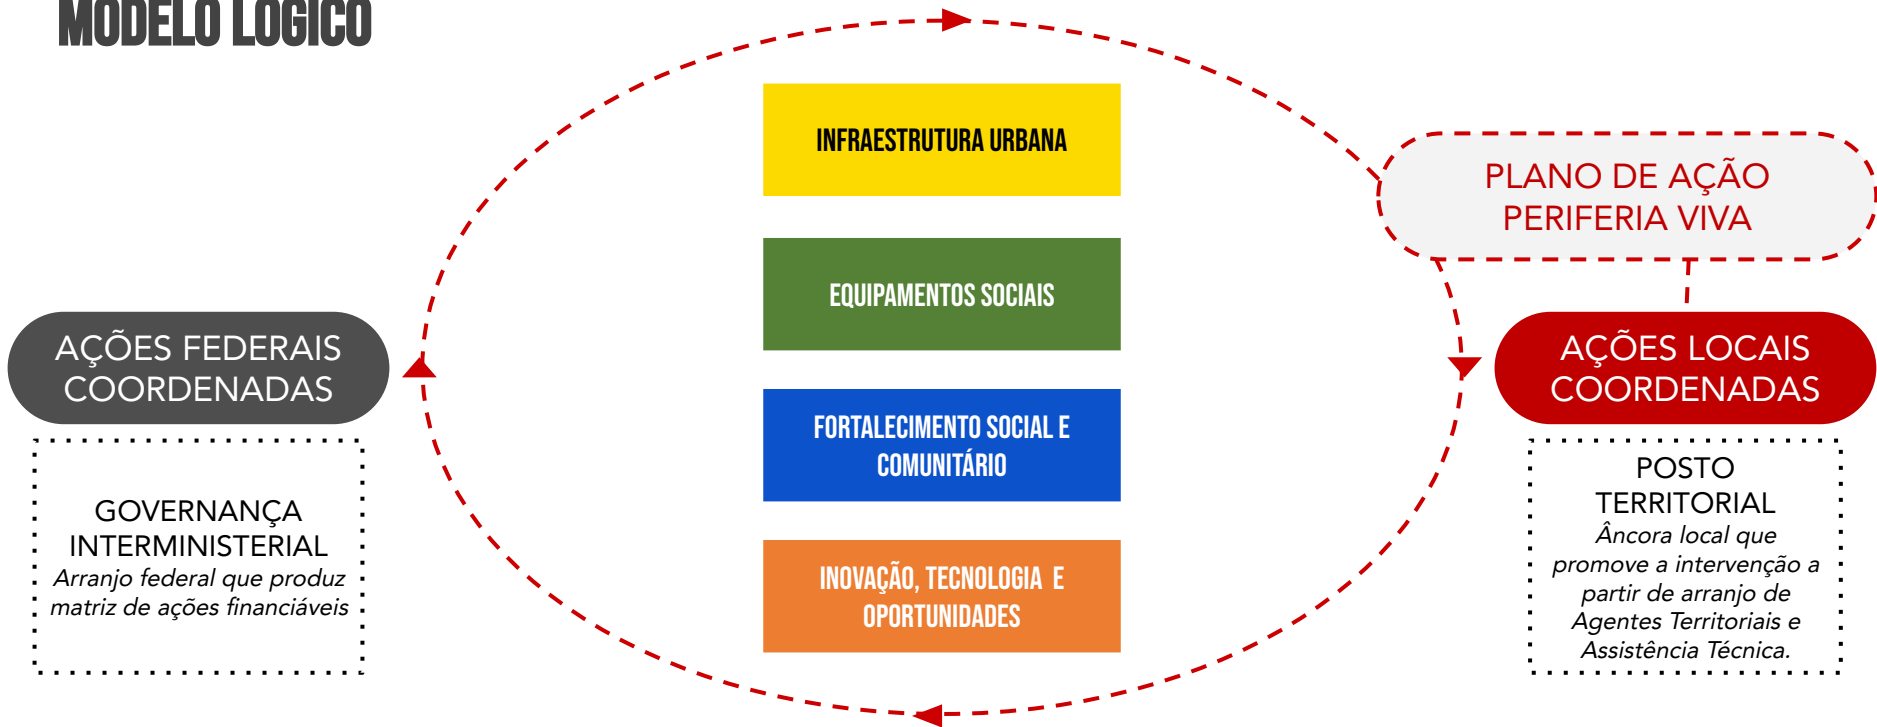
MODELO LÓGICO

INFRAESTRUTURA URBANA

EQUIPAMENTOS SOCIAIS

FORTALECIMENTO SOCIAL E COMUNITÁRIO

INOVAÇÃO, TECNOLOGIA E OPORTUNIDADES

PLANO DE AÇÃO PERIFERIA VIVA

AÇÕES FEDERAIS COORDENADAS

GOVERNANÇA INTERMINISTERIAL
*Arranjo federal que produz matriz de ações financiáveis*

AÇÕES LOCAIS COORDENADAS

POSTO TERRITORIAL
*Âncora local que promove a intervenção a partir de arranjo de Agentes Territoriais e Assistência Técnica.*